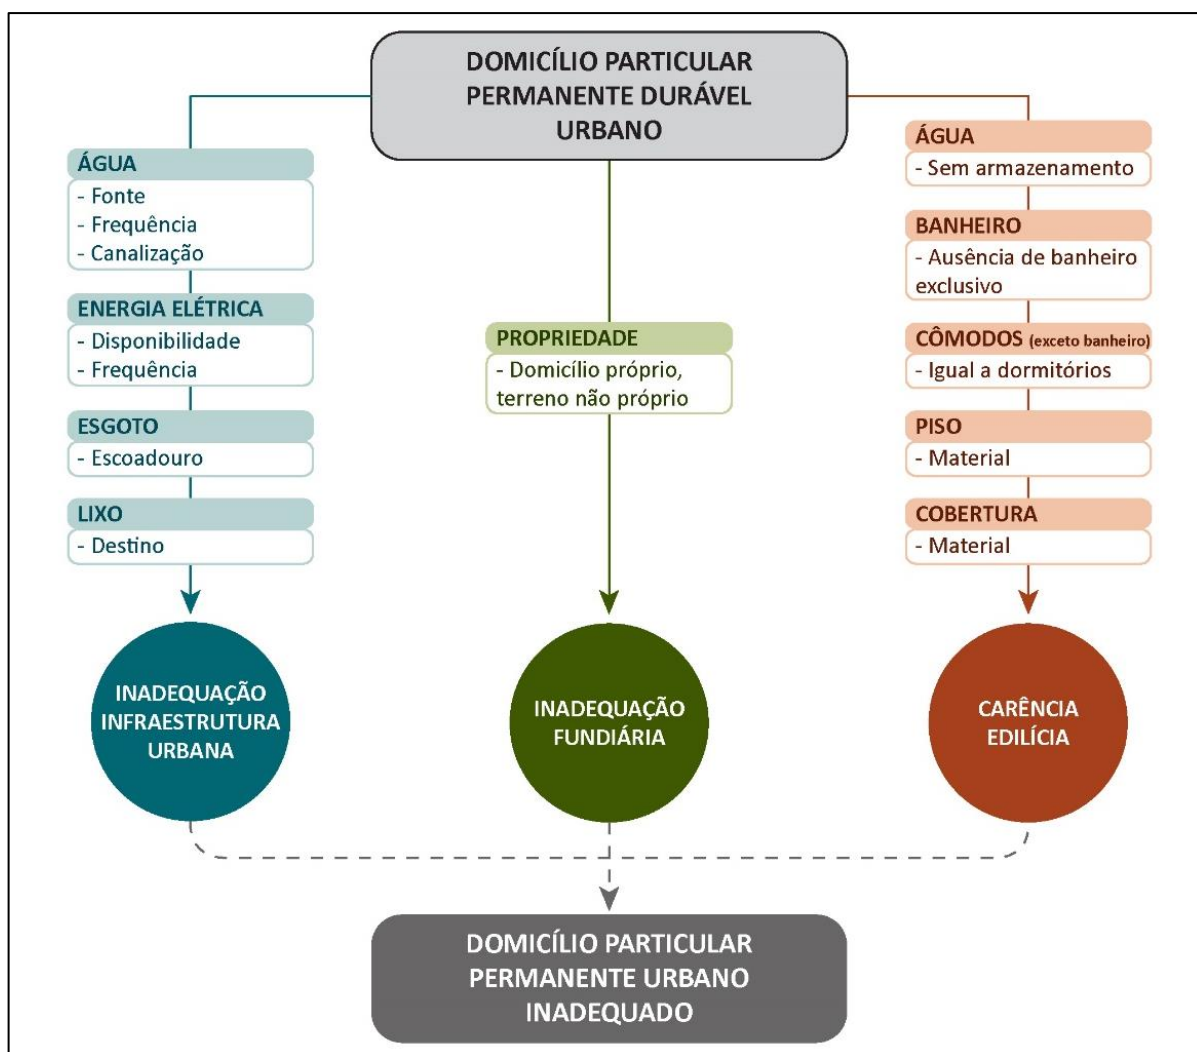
DOMICÍLIO PARTICULAR PERMANENTE DURÁVEL URBANO

ÁGUA
- Fonte
- Frequência
- Canalização

ENERGIA ELÉTRICA
- Disponibilidade
- Frequência

ESGOTO
- Escoadouro

LIXO
- Destino

INADEQUAÇÃO INFRAESTRUTURA URBANA

PROPRIEDADE
- Domicílio próprio, terreno não próprio

INADEQUAÇÃO FUNDIÁRIA

ÁGUA
- Sem armazenamento

BANHEIRO
- Ausência de banheiro exclusivo

CÔMODOS (exceto banheiro)
- Igual a dormitórios

PISO
- Material

COBERTURA
- Material

CARÊNCIA EDILÍCIA

DOMICÍLIO PARTICULAR PERMANENTE URBANO INADEQUADO